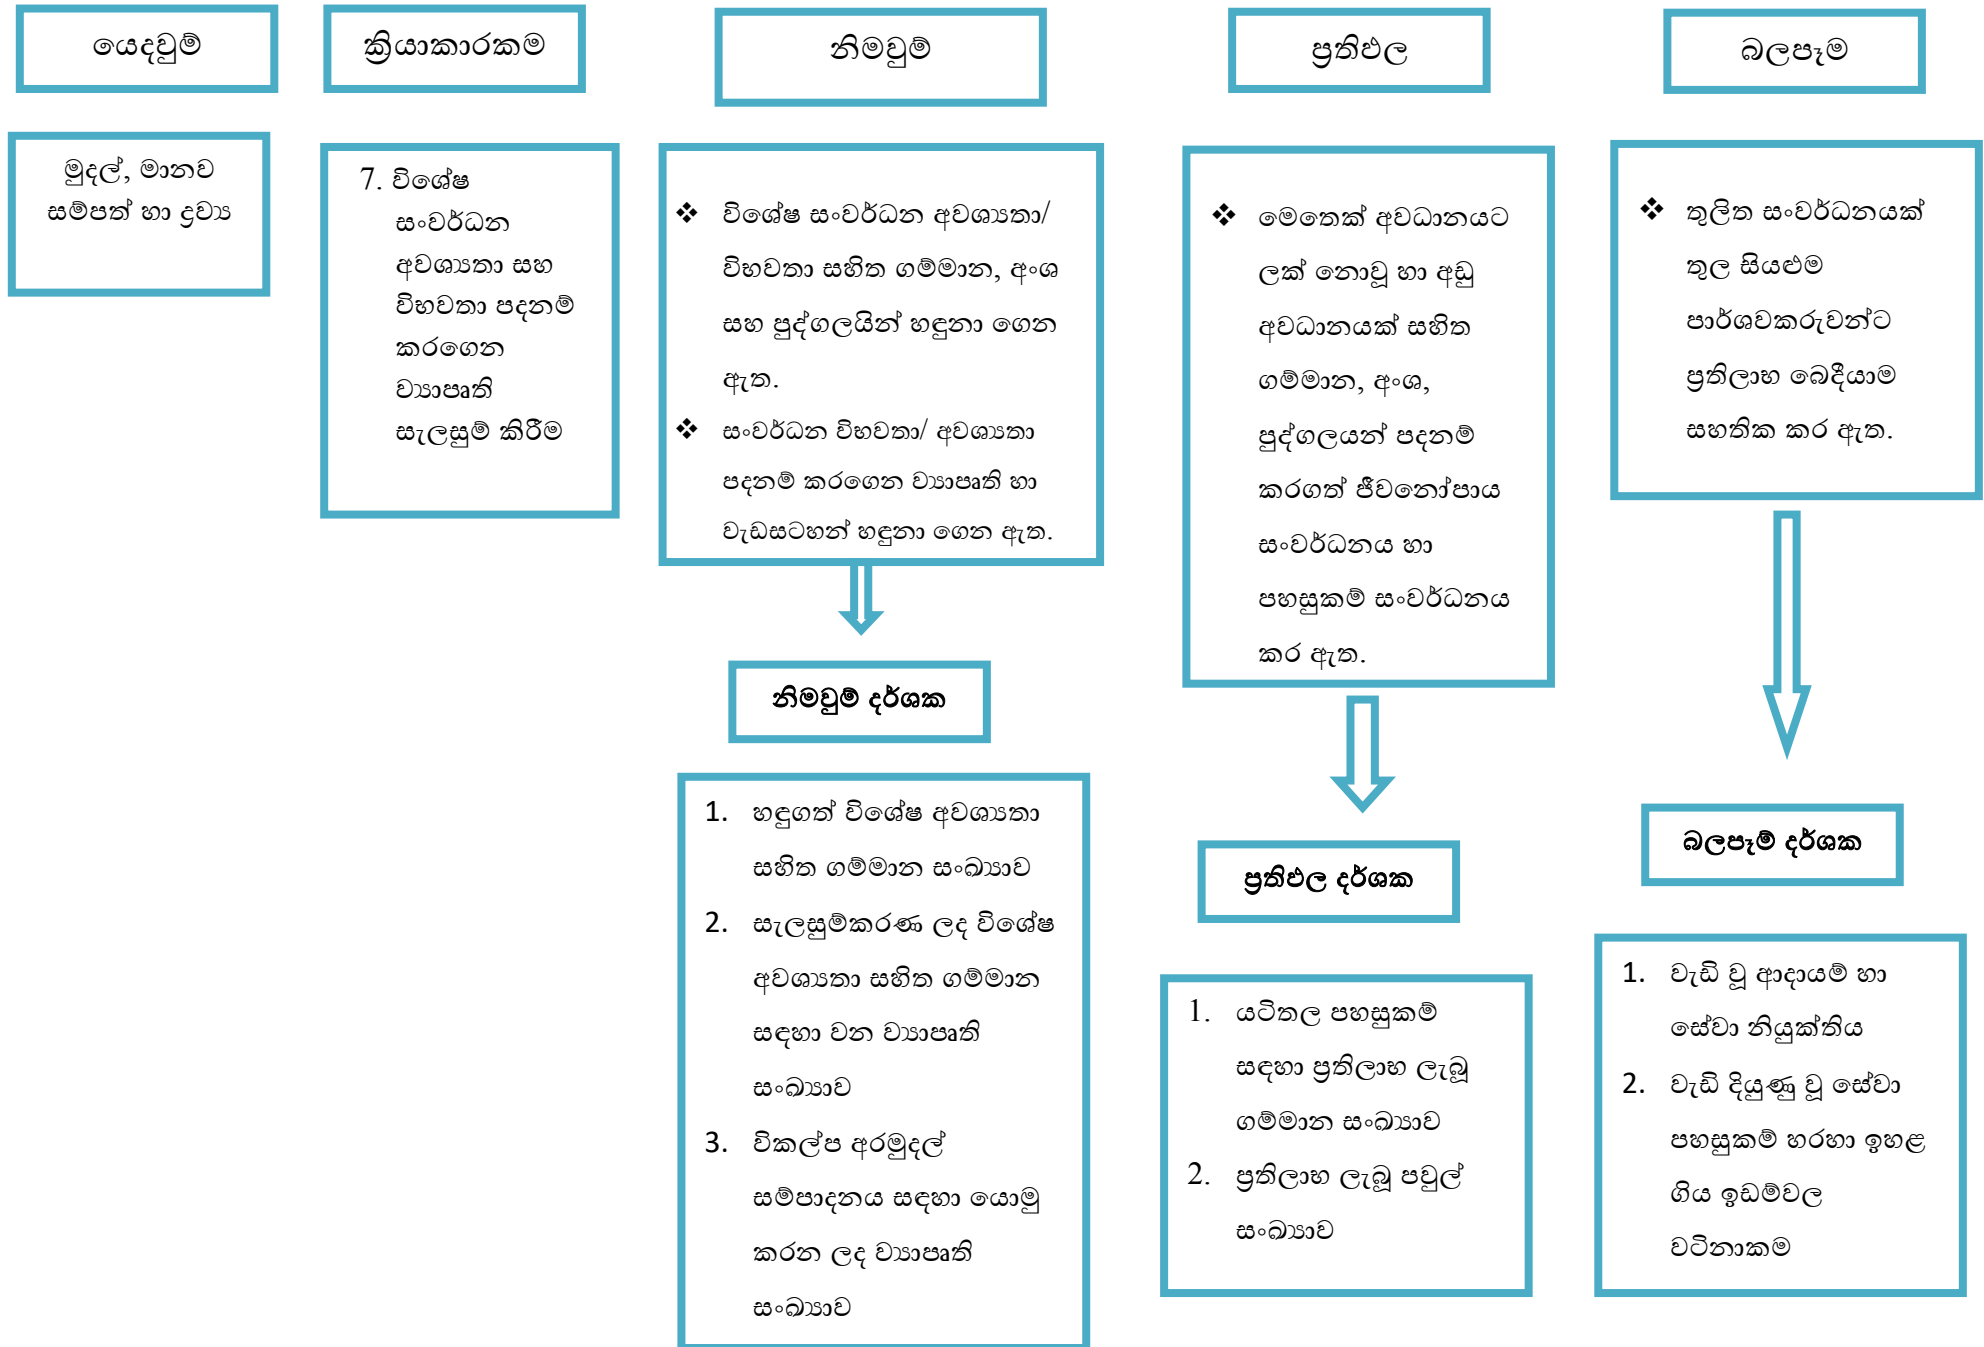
යෙදවුම්

ක්‍රියාකාරකම

නිමවුම්

ප්‍රතිඵල

බලපෑම

මුදල්, මානව සම්පත් හා ද්‍රව්‍ය

7. විශේෂ සංවර්ධන අවශ්‍යතා සහ විභවතා පදනම් කරගෙන ව්‍යාපෘති සැලසුම් කිරීම

❖ විශේෂ සංවර්ධන අවශ්‍යතා/ විභවතා සහිත ගම්මාන, අංශ සහ පුද්ගලයින් හඳුනා ගෙන ඇත.

❖ සංවර්ධන විභවතා/ අවශ්‍යතා පදනම් කරගෙන ව්‍යාපෘති හා වැඩසටහන් හඳුනා ගෙන ඇත.

❖ මෙතෙක් අවධානයට ලක් නොවූ හා අඩු අවධානයක් සහිත ගම්මාන, අංශ, පුද්ගලයන් පදනම් කරගත් ජීවනෝපාය සංවර්ධනය හා පහසුකම් සංවර්ධනය කර ඇත.

❖ තුලිත සංවර්ධනයක් තුල සියළුම පාර්ශවකරුවන්ට ප්‍රතිලාභ බෙදීයාම සහතික කර ඇත.

නිමවුම් දර්ශක

1. හඳුගත් විශේෂ අවශ්‍යතා සහිත ගම්මාන සංඛ්‍යාව
2. සැලසුම්කරණ ලද විශේෂ අවශ්‍යතා සහිත ගම්මාන සඳහා වන ව්‍යාපෘති සංඛ්‍යාව
3. විකල්ප අරමුදල් සම්පාදනය සඳහා යොමු කරන ලද ව්‍යාපෘති සංඛ්‍යාව

ප්‍රතිඵල දර්ශක

1. යටිතල පහසුකම් සඳහා ප්‍රතිලාභ ලැබූ ගම්මාන සංඛ්‍යාව
2. ප්‍රතිලාභ ලැබූ පවුල් සංඛ්‍යාව

බලපෑම් දර්ශක

1. වැඩි වූ ආදායම් හා සේවා නියුක්තිය
2. වැඩි දියුණු වූ සේවා පහසුකම් හරහා ඉහළ ගිය ඉඩම්වල වටිනාකම